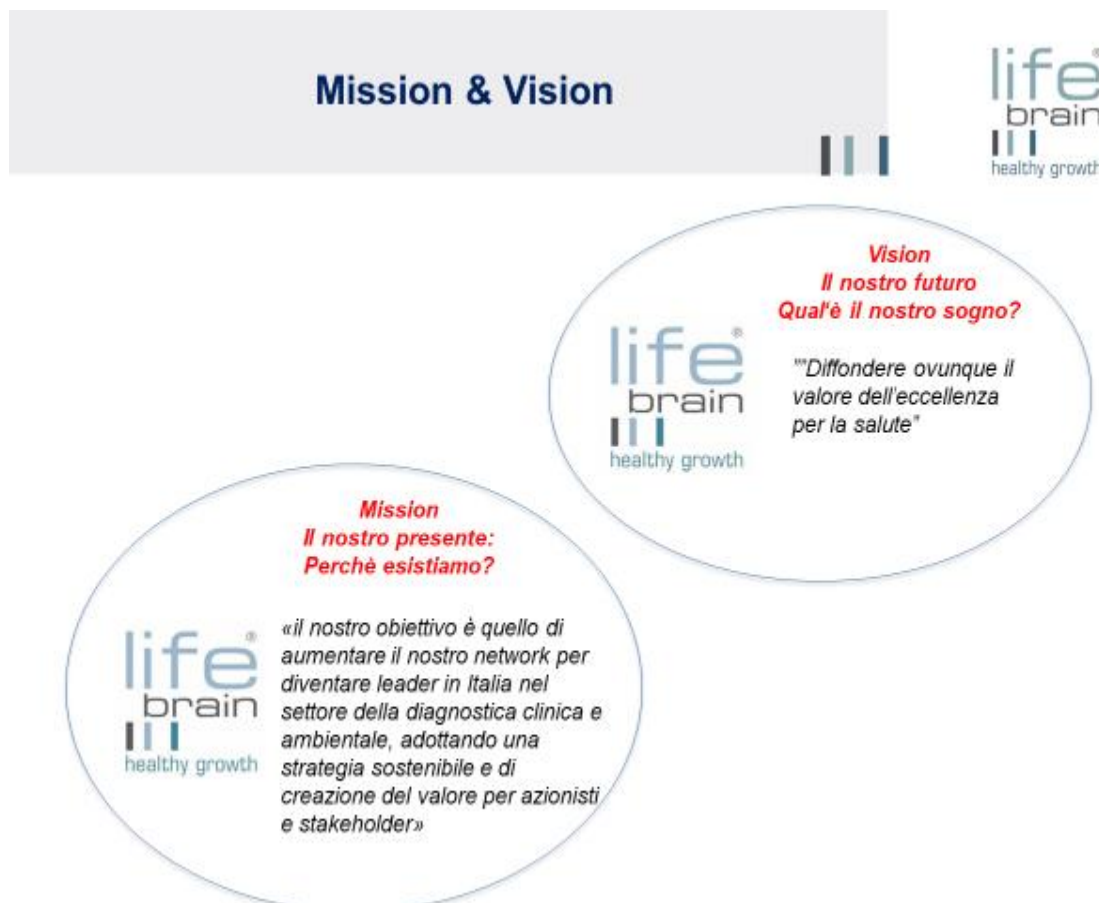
Mission & Vision

life
brain
healthy growth

Vision
Il nostro futuro
Qual'è il nostro sogno?

life
brain
healthy growth

""Diffondere ovunque il valore dell'eccellenza per la salute"

Mission
Il nostro presente:
Perchè esistiamo?

life
brain
healthy growth

«il nostro obiettivo è quello di aumentare il nostro network per diventare leader in Italia nel settore della diagnostica clinica e ambientale, adottando una strategia sostenibile e di creazione del valore per azionisti e stakeholder»